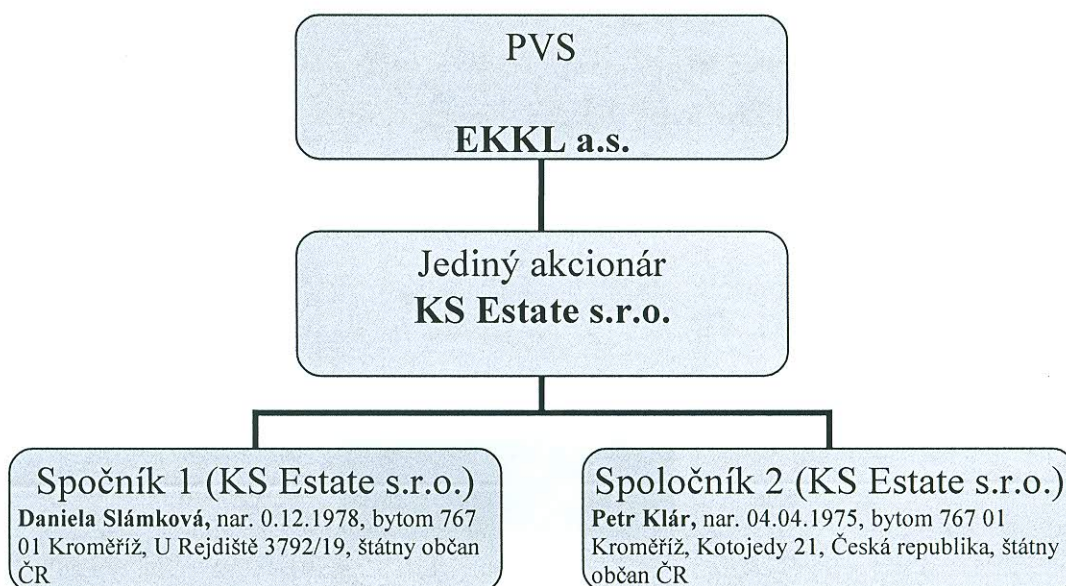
PVS

EKKL a.s.

Jediný akcionár
KS Estate s.r.o.

Spočník 1 (KS Estate s.r.o.)
Daniela Slámková, nar. 0.12.1978, bytom 767 01 Kroměříž, U Rejdiště 3792/19, štátny občan ČR

Spoločník 2 (KS Estate s.r.o.)
Petr Klár, nar. 04.04.1975, bytom 767 01 Kroměříž, Kotojedy 21, Česká republika, štátny občan ČR